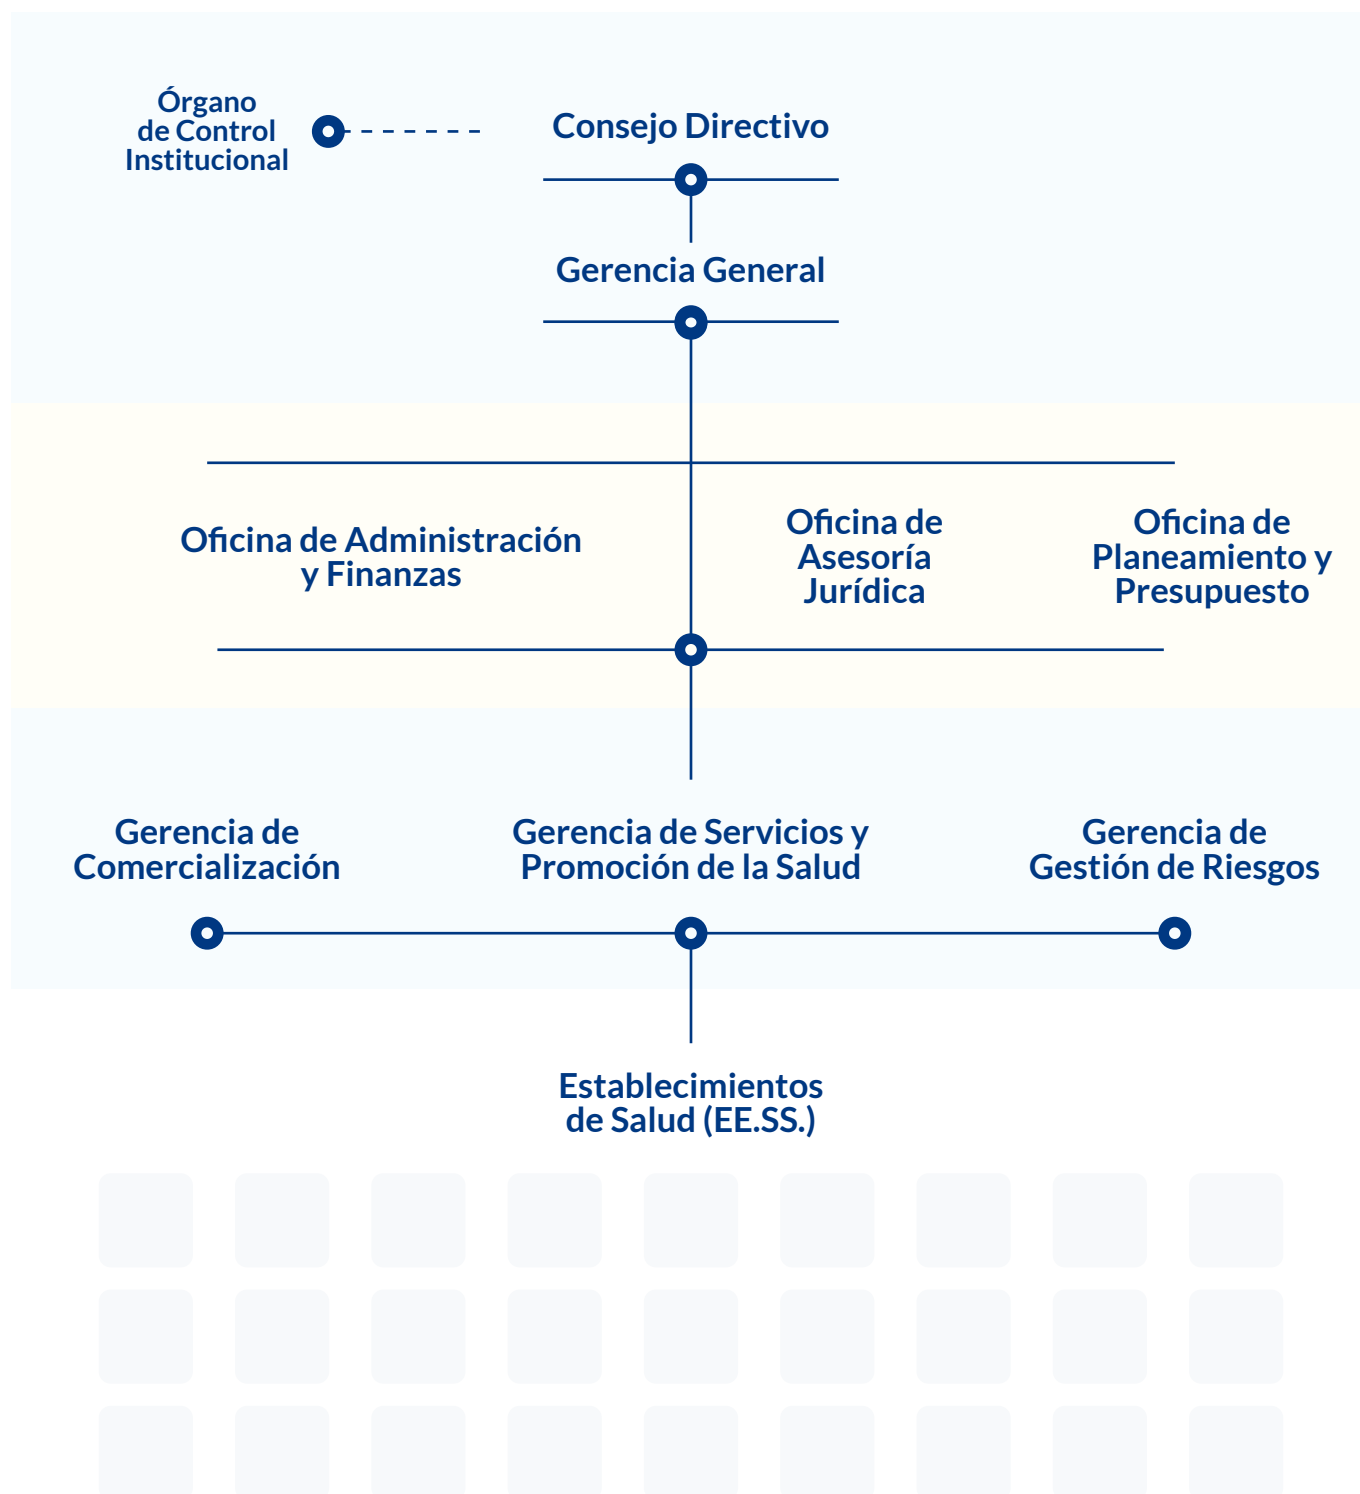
Órgano de Control Institucional

Consejo Directivo

Gerencia General

Oficina de Administración y Finanzas

Oficina de Asesoría Jurídica

Oficina de Planeamiento y Presupuesto

Gerencia de Comercialización

Gerencia de Servicios y Promoción de la Salud

Gerencia de Gestión de Riesgos

Establecimientos de Salud (EE.SS.)